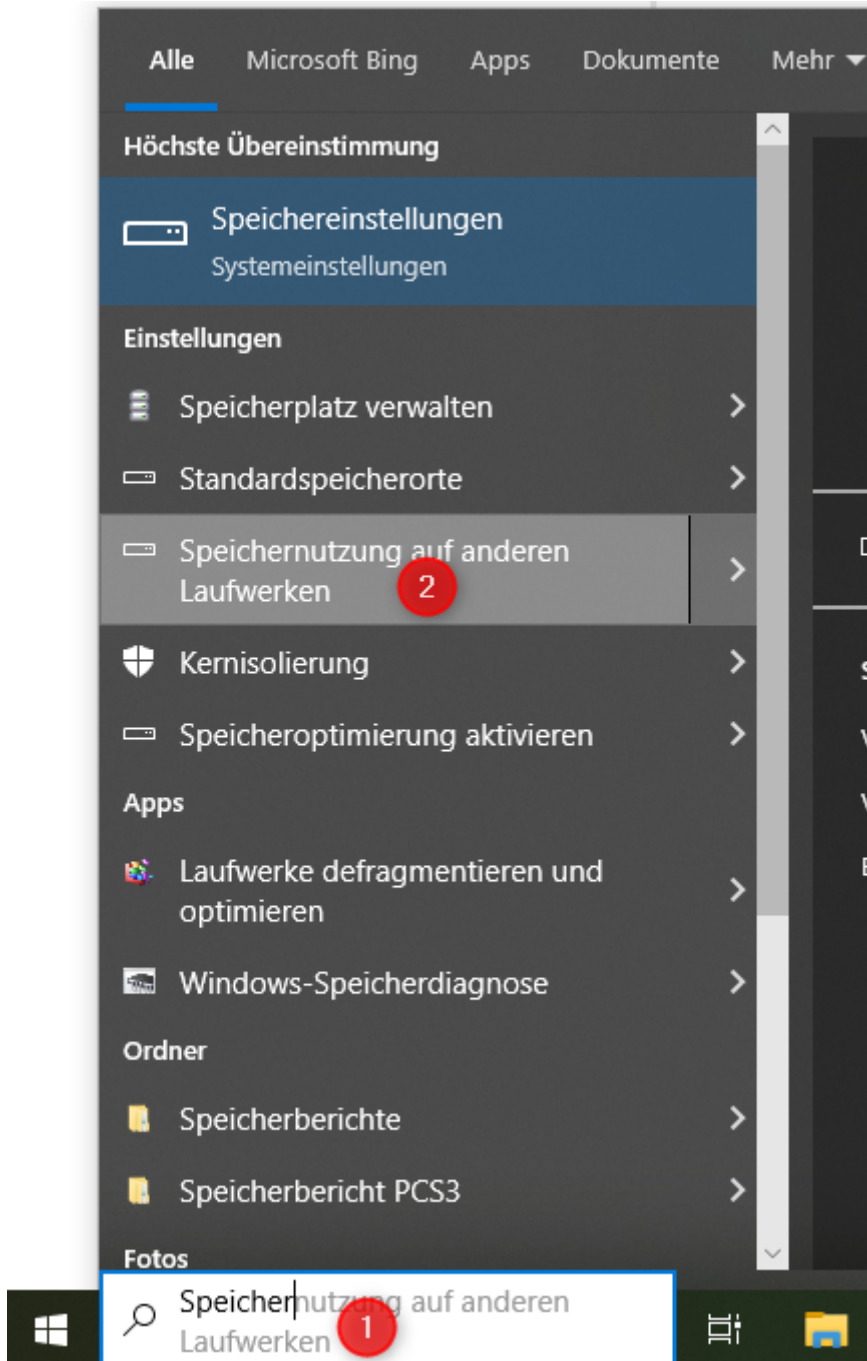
Alle Microsoft Bing Apps Dokumente Mehr

Höchste Übereinstimmung

Speichereinstellungen
Systemeinstellungen

Einstellungen

Speicherplatz verwalten

Standardspeicherorte

Speichernutzung auf anderen Laufwerken

2

Kernisolierung

Speicheroptimierung aktivieren

Apps

Laufwerke defragmentieren und optimieren

Windows-Speicherdiagnose

Ordner

Speicherberichte

Speicherbericht PCS3

Fotos

Speichernutzung auf anderen Laufwerken

1